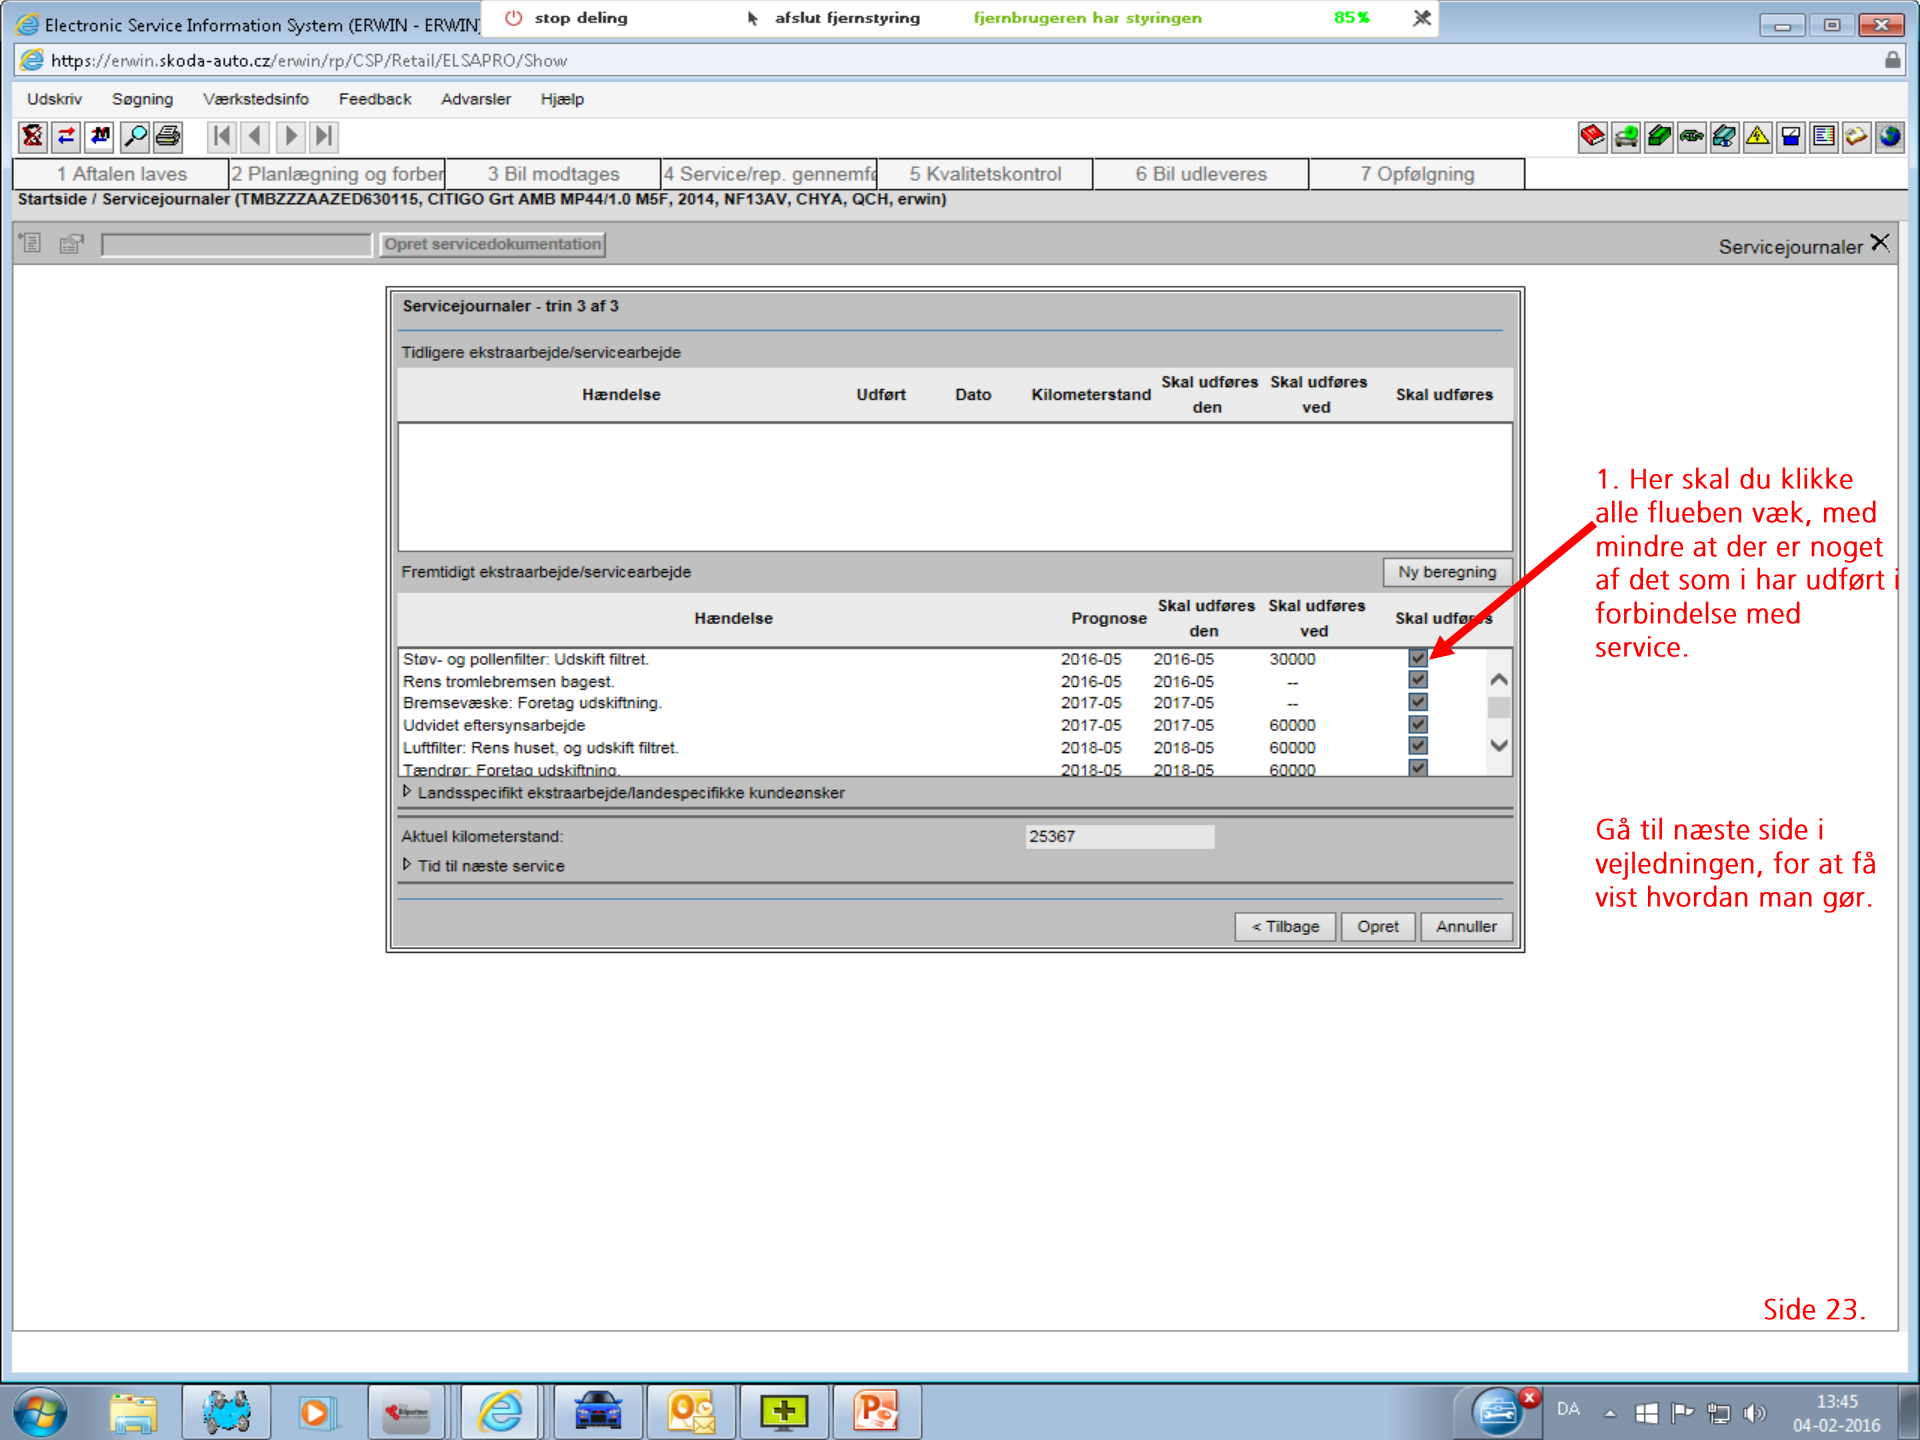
Electronic Service Information System (ERWIN - ERWIN
stop deling
afslut fjernstyring
fjernbrugeren har styringen
85%

https://erwin.skoda-auto.cz/erwin/rp/CSP/Retail/ELSAPRO/Show

Udskriv Søgning Værkstedsinfo Feedback Advarsler Hjælp

1 Aftalen laves | 2 Planlægning og forber | 3 Bil modtages | 4 Service/rep. gennemfø | 5 Kvalitetskontrol | 6 Bil udleveres | 7 Opfølgning

Startside / Servicejournaler (TMBZZZAAZED630115, CITIGO Grt AMB MP44/1.0 M5F, 2014, NF13AV, CHYA, QCH, erwin)

Opret servicedokumentation

Servicejournaler

Servicejournaler - trin 3 af 3

Tidligere ekstraarbejde/servicearbejde

| Hændelse | Udført | Dato | Kilometerstand | Skal udføres den | Skal udføres ved | Skal udføres |
|---|---|---|---|---|---|---|

Fremtidigt ekstraarbejde/servicearbejde

Ny beregning

| Hændelse | Prognose | Skal udføres den | Skal udføres ved | Skal udføres |
|---|---|---|---|---|
| Støv- og pollenfilter: Udskift filtret. | 2016-05 | 2016-05 | 30000 | ☑ |
| Rens tromlebremsen bagest. | 2016-05 | 2016-05 | -- | ☑ |
| Bremsevæske: Foretag udskiftning. | 2017-05 | 2017-05 | -- | ☑ |
| Udvidet eftersynsarbejde | 2017-05 | 2017-05 | 60000 | ☑ |
| Luftfilter: Rens huset, og udskift filtret. | 2018-05 | 2018-05 | 60000 | ☑ |
| Tændrør: Foretag udskiftning. | 2018-05 | 2018-05 | 60000 | ☑ |

Landsspecifikt ekstraarbejde/landespecifikke kundeønsker

Aktuel kilometerstand: 25367

Tid til næste service

< Tilbage | Opret | Annuller

1. Her skal du klikke alle flueben væk, med mindre at der er noget af det som i har udført i forbindelse med service.

Gå til næste side i vejledningen, for at få vist hvordan man gør.

Side 23.

DA 13:45 04-02-2016